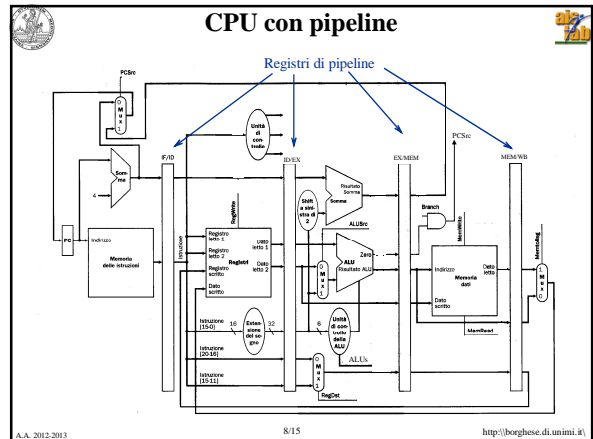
CPU con pipeline

Registri di pipeline

PCSrc

0
M
u
x
1

Unità di controllo

IF/ID

ID/EX

EX/MEM

MEM/WB

PCSrc

4

Somma

Risultato Somma

Somma

Shift a sinistra di 2

ALUSrc

Branch

RegWrite

MemWrite

MemtoReg

PC

Indirizzo

Memoria delle istruzioni

Istruzione

Registro letto 1

Registro letto 2

Registro scritto

Dato scritto

Registri

Dato letto 1

Dato letto 2

0
M
u
x
1

Zero

ALU

Risultato ALU

Indirizzo

Memoria dati

Dato letto

Dato scritto

1
M
u
x
0

MemRead

Istruzione [15-0]

16

Estensione del segno

32

6

Unità di controllo della ALU

ALUs

Istruzione [20-16]

Istruzione [15-11]

0
M
u
x
1

RegDst

A.A. 2012-2013

8/15

http:\\borghese.di.unimi.it\